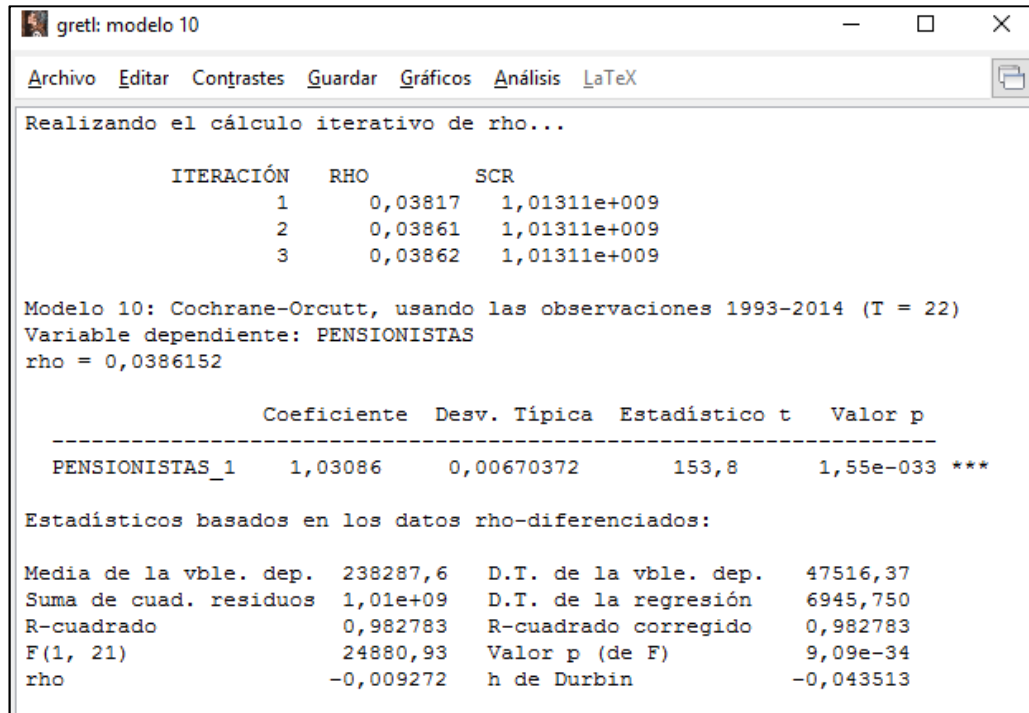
gretl: modelo 10

Archivo Editar Contrastes Guardar Gráficos Análisis LaTeX

Realizando el cálculo iterativo de rho...

| ITERACIÓN | RHO | SCR |
|---|---|---|
| 1 | 0,03817 | 1,01311e+009 |
| 2 | 0,03861 | 1,01311e+009 |
| 3 | 0,03862 | 1,01311e+009 |

Modelo 10: Cochrane-Orcutt, usando las observaciones 1993-2014 (T = 22)
Variable dependiente: PENSIONISTAS
rho = 0,0386152

| | Coeficiente | Desv. Típica | Estadístico t | Valor p | |
|---|---|---|---|---|---|
| PENSIONISTAS_1 | 1,03086 | 0,00670372 | 153,8 | 1,55e-033 | *** |

Estadísticos basados en los datos rho-diferenciados:

| | | | |
|---|---|---|---|
| Media de la vble. dep. | 238287,6 | D.T. de la vble. dep. | 47516,37 |
| Suma de cuad. residuos | 1,01e+09 | D.T. de la regresión | 6945,750 |
| R-cuadrado | 0,982783 | R-cuadrado corregido | 0,982783 |
| F(1, 21) | 24880,93 | Valor p (de F) | 9,09e-34 |
| rho | -0,009272 | h de Durbin | -0,043513 |